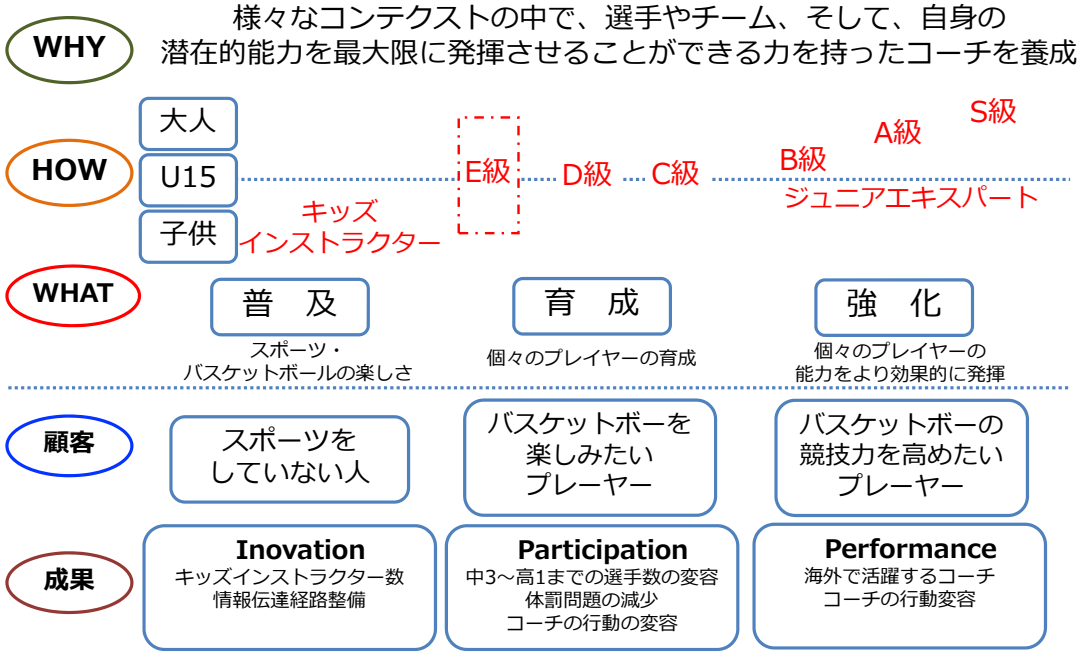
WHY

様々なコンテクストの中で、選手やチーム、そして、自身の潜在的能力を最大限に発揮させることができる力を持ったコーチを養成

大人
U15
子供

HOW

キッズ
インストラクター

E級
D級
C級
B級
A級
S級
ジュニアエキスパート

WHAT

普　及
スポーツ・
バスケットボールの楽しさ

育　成
個々のプレイヤーの育成

強　化
個々のプレイヤーの
能力をより効果的に発揮

顧客

スポーツを
していない人

バスケットボーを
楽しみたい
プレーヤー

バスケットボーの
競技力を高めたい
プレーヤー

成果

Inovation
キッズインストラクター数
情報伝達経路整備

Participation
中3～高1までの選手数の変容
体罰問題の減少
コーチの行動の変容

Performance
海外で活躍するコーチ
コーチの行動変容